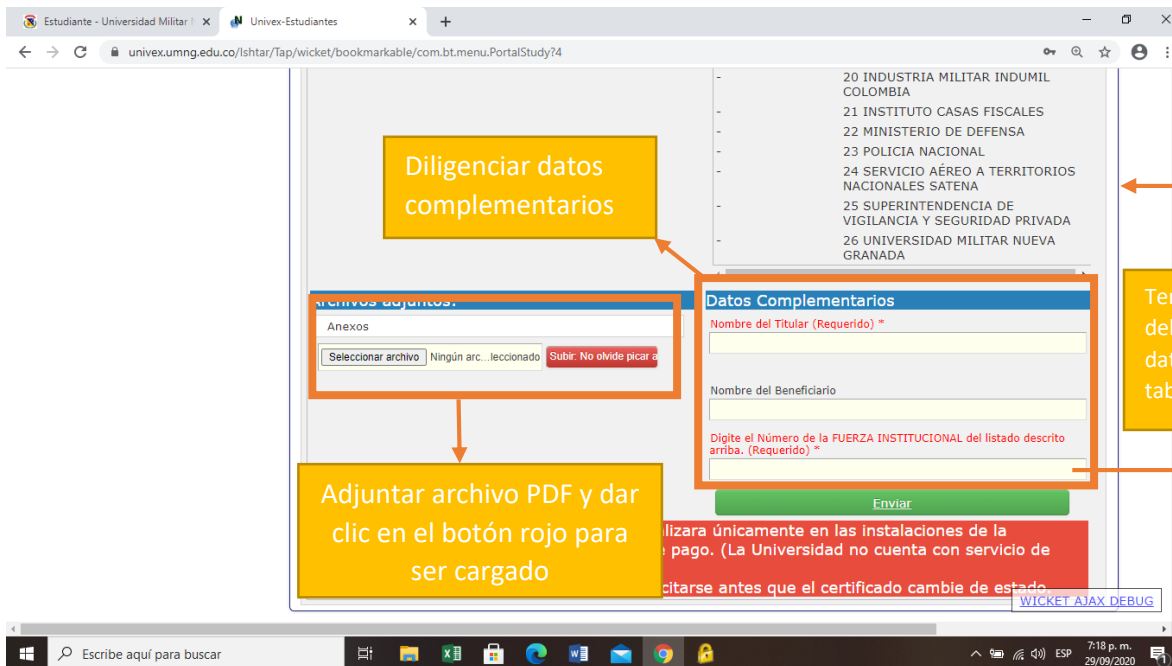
Estudiante - Universidad Militar N ×
Univex-Estudiantes ×
+
univex.umng.edu.co/Ishtar/Tap/wicket/bookmarkable/com.bt.menu.PortalStudy?4

- 20 INDUSTRIA MILITAR INDUMIL COLOMBIA
- 21 INSTITUTO CASAS FISCALES
- 22 MINISTERIO DE DEFENSA
- 23 POLICIA NACIONAL
- 24 SERVICIO AÉREO A TERRITORIOS NACIONALES SATENA
- 25 SUPERINTENDENCIA DE VIGILANCIA Y SEGURIDAD PRIVADA
- 26 UNIVERSIDAD MILITAR NUEVA GRANADA

Diligenciar datos complementarios

Te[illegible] del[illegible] dat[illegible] tab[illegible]

Archivos adjuntos:
Anexos
Seleccionar archivo Ningún arc...leccionado Subir: No olvide picar a

Datos Complementarios
Nombre del Titular (Requerido) *
Nombre del Beneficiario
Digite el Número de la FUERZA INSTITUCIONAL del listado descrito arriba. (Requerido) *

Enviar

Adjuntar archivo PDF y dar clic en el botón rojo para ser cargado

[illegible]lizara únicamente en las instalaciones de la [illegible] pago. (La Universidad no cuenta con servicio de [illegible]citarse antes que el certificado cambie de estado.

WICKET AJAX DEBUG

Escribe aquí para buscar
ESP 7:18 p. m. 29/09/2020